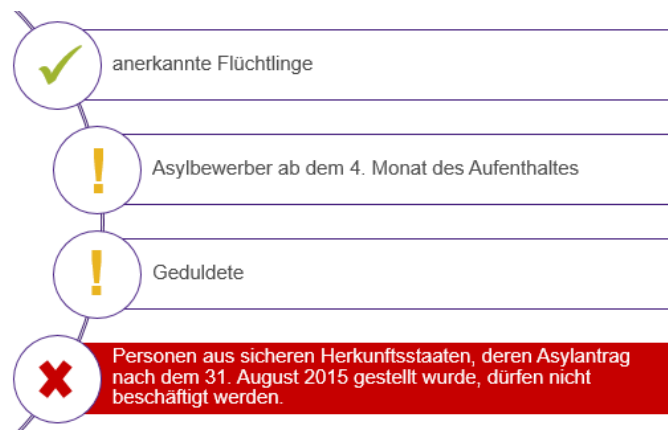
anerkannte Flüchtlinge

Asylbewerber ab dem 4. Monat des Aufenthaltes

Geduldete

Personen aus sicheren Herkunftsstaaten, deren Asylantrag nach dem 31. August 2015 gestellt wurde, dürfen nicht beschäftigt werden.